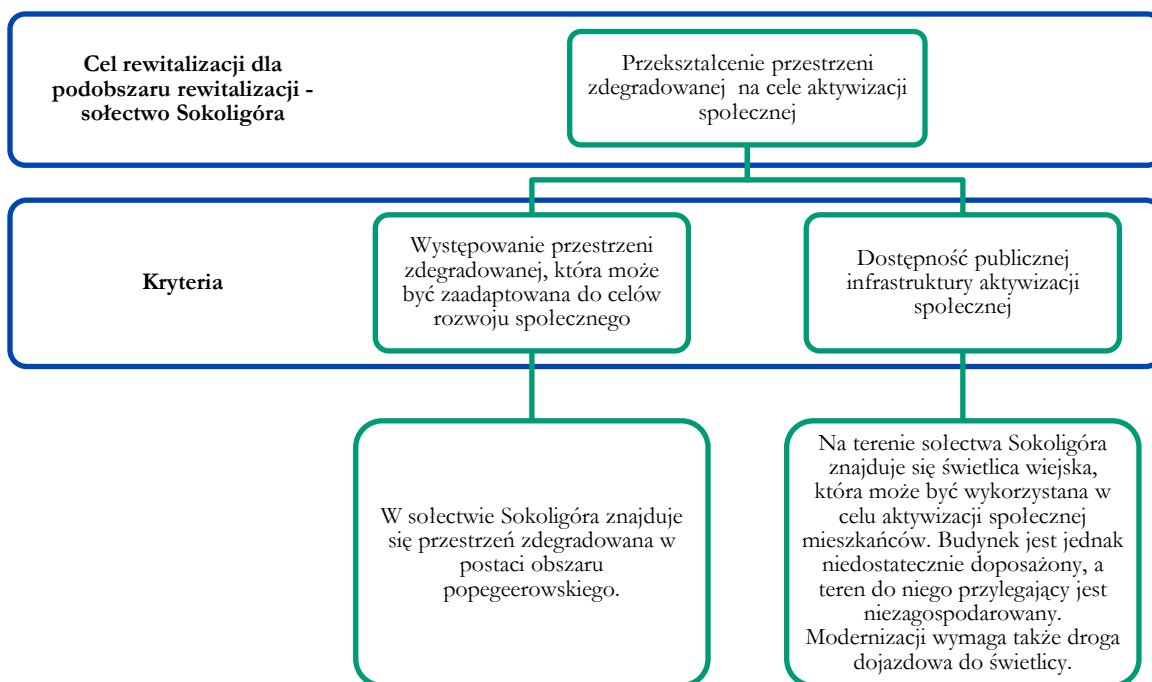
Cel rewitalizacji dla podobszaru rewitalizacji - sołectwo Sokoligóra

Przekształcenie przestrzeni zdegradowanej na cele aktywizacji społecznej

Kryteria

Występowanie przestrzeni zdegradowanej, która może być zaadaptowana do celów rozwoju społecznego

Dostępność publicznej infrastruktury aktywizacji społecznej

W sołectwie Sokoligóra znajduje się przestrzeń zdegradowana w postaci obszaru popegeerowskiego.

Na terenie sołectwa Sokoligóra znajduje się świetlica wiejska, która może być wykorzystana w celu aktywizacji społecznej mieszkańców. Budynek jest jednak niedostatecznie doposażony, a teren do niego przylegający jest niezagospodarowany. Modernizacji wymaga także droga dojazdowa do świetlicy.